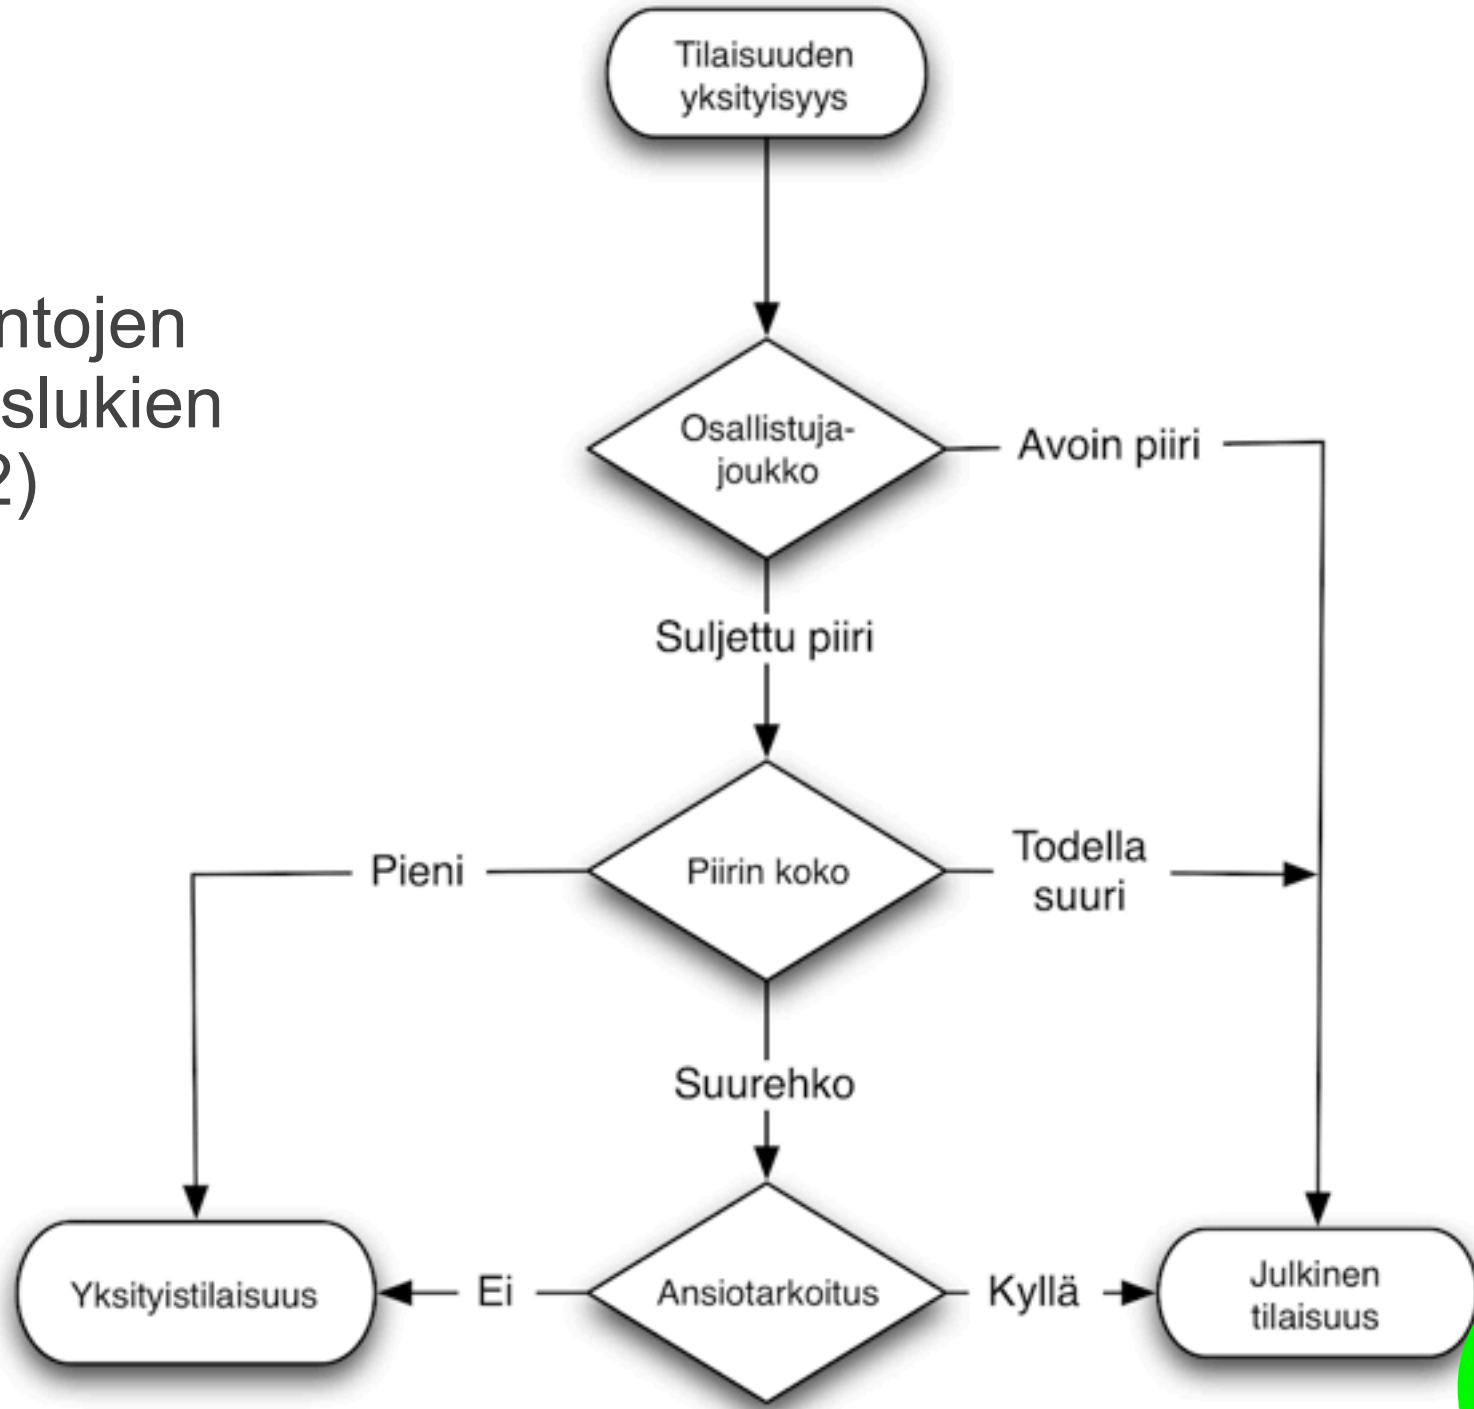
ntojen
slukien
2)

Tilaisuuden yksityisyys

Osallistuja-joukko

Avoin piiri

Suljettu piiri

Pieni

Piirin koko

Todella suuri

Suurehko

Yksityistilaisuus

Ei

Ansiotarkoitus

Kyllä

Julkinen tilaisuus